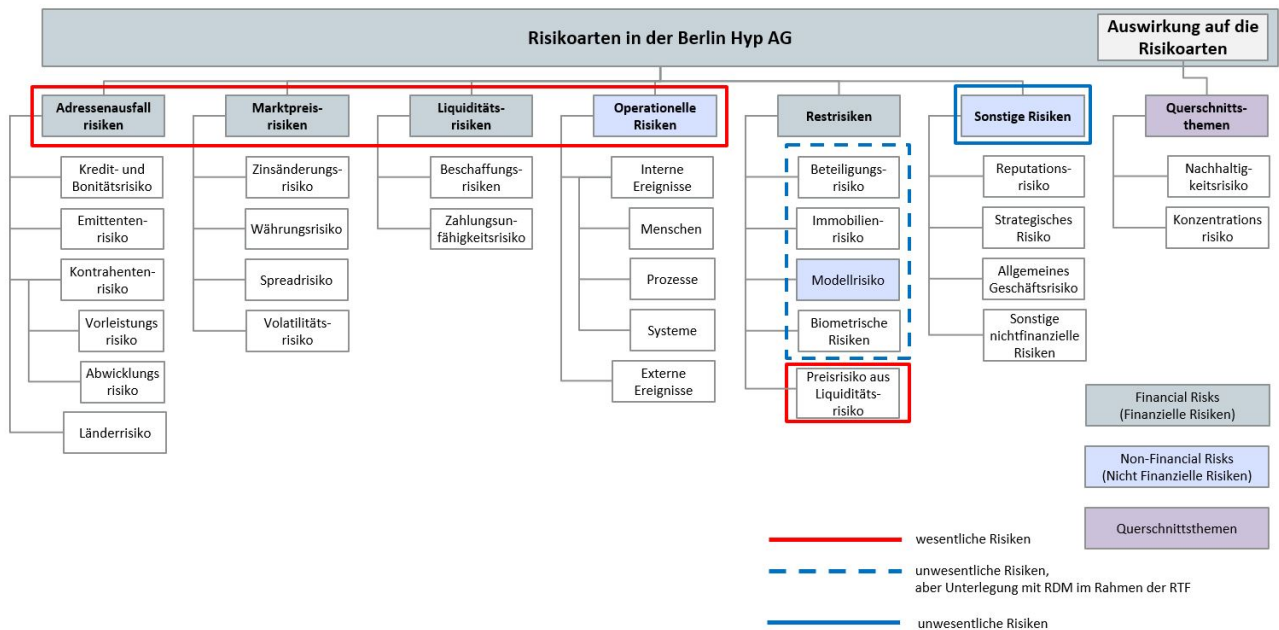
Risikoarten in der Berlin Hyp AG

Auswirkung auf die Risikoarten

Adressenausfall risiken

Kredit- und Bonitätsrisiko

Emittentenrisiko

Kontrahentenrisiko

Vorleistungs risiko

Abwicklungs risiko

Länderrisiko

Marktpreisrisiken

Zinsänderungsrisiko

Währungsrisiko

Spreadrisiko

Volatilitätsrisiko

Liquiditätsrisiken

Beschaffungsrisiken

Zahlungsunfähigkeitsrisiko

Operationelle Risiken

Interne Ereignisse

Menschen

Prozesse

Systeme

Externe Ereignisse

Restrisiken

Beteiligungsrisiko

Immobilienrisiko

Modellrisiko

Biometrische Risiken

Preisrisiko aus Liquiditätsrisiko

Sonstige Risiken

Reputationsrisiko

Strategisches Risiko

Allgemeines Geschäftsrisiko

Sonstige nichtfinanzielle Risiken

Querschnittsthemen

Nachhaltigkeitsrisiko

Konzentrations risiko

Financial Risks (Finanzielle Risiken)

Non-Financial Risks (Nicht Finanzielle Risiken)

Querschnittsthemen

wesentliche Risiken

unwesentliche Risiken, aber Unterlegung mit RDM im Rahmen der RTF

unwesentliche Risiken